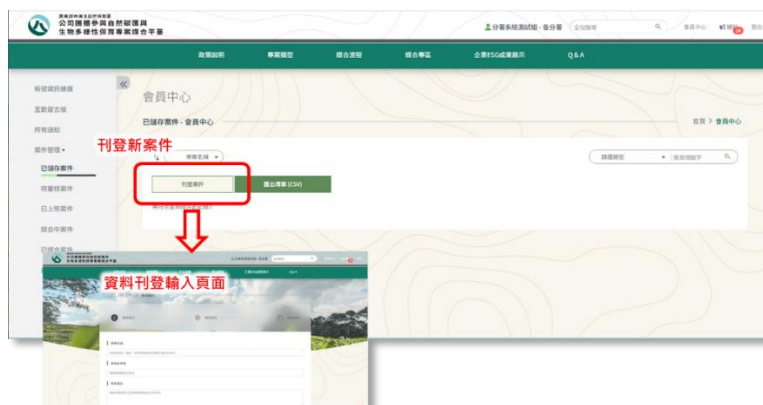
農業部林業及自然保育署
公司治理參與自然碳匯與生物多樣性保育專案媒合平臺

分署系統測試組 - 各分署

會員中心

政策說明
專案類型
媒合流程
媒合專區
企業ESG成果展示
Q&A

帳號資訊維護
互動留言板
所有通知
案件管理
已儲存案件
待審核案件
已上架案件
媒合中案件
已媒合案件

會員中心

已儲存案件 - 會員中心

首頁 > 會員中心

刊登新案件

專案名稱

刊登案件

匯出清單 (CSV)

篩選類型

資料刊登輸入頁面